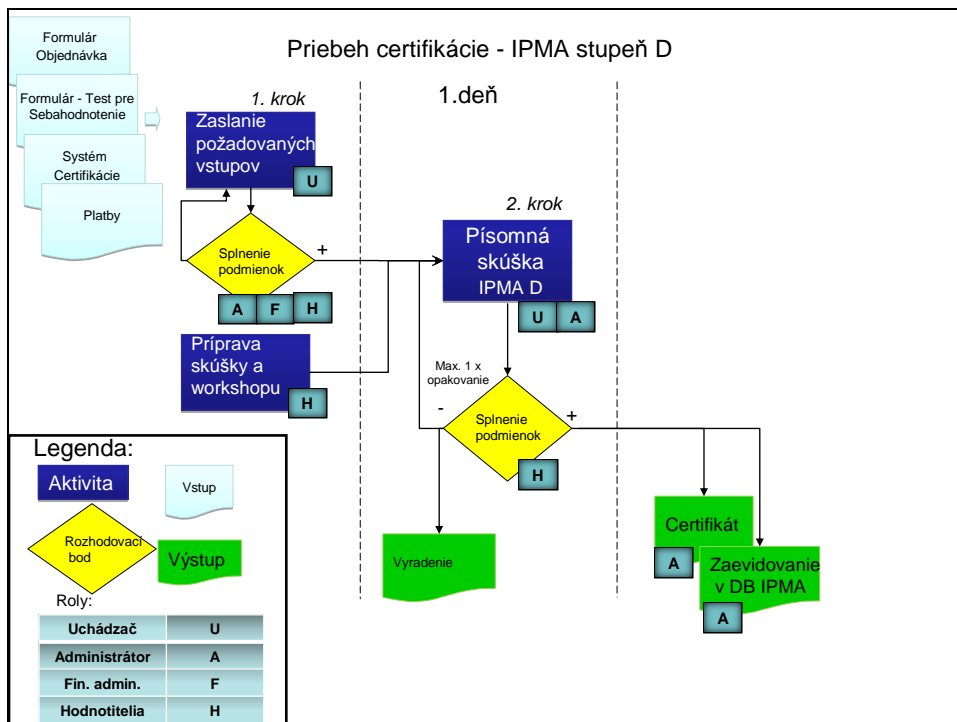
Formulár Objednávka

Formulár - Test pre Sebahodnotenie

Systém Certifikácie

Platby

Priebeh certifikácie - IPMA stupeň D

1. krok

1.deň

Zaslanie požadovaných vstupov

U

Splnenie podmienok

+

A F H

2. krok

Písomná skúška IPMA D

U A

Príprava skúšky a workshopu

H

Max. 1 x opakovanie

-

Splnenie podmienok

+

H

Legenda:

Aktivita

Vstup

Rozhodovací bod

Výstup

Roly:

| Uchádzač | U |
|---|---|
| Administrátor | A |
| Fin. admin. | F |
| Hodnotitelia | H |

Vyradenie

Certifikát

A

Zaevidovanie v DB IPMA

A